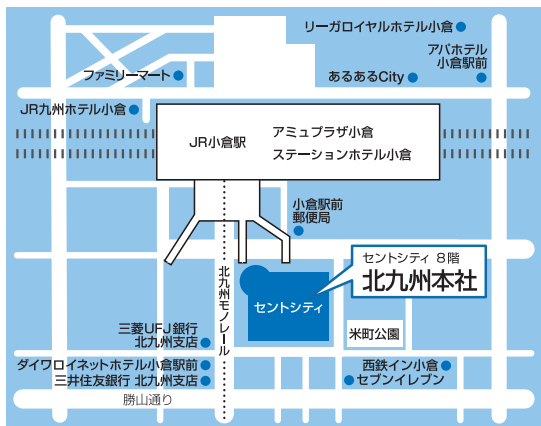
リーガロイヤルホテル小倉

アパホテル
小倉駅前

ファミリーマート

あるあるCity

JR九州ホテル小倉

JR小倉駅

アミュプラザ小倉
ステーションホテル小倉

小倉駅前
郵便局

セントシティ 8階
北九州本社

北九州モノレール

セントシティ

米町公園

三菱UFJ銀行
北九州支店

ダイワロイネットホテル小倉駅前
三井住友銀行 北九州支店

西鉄イン小倉
セブンイレブン

勝山通り